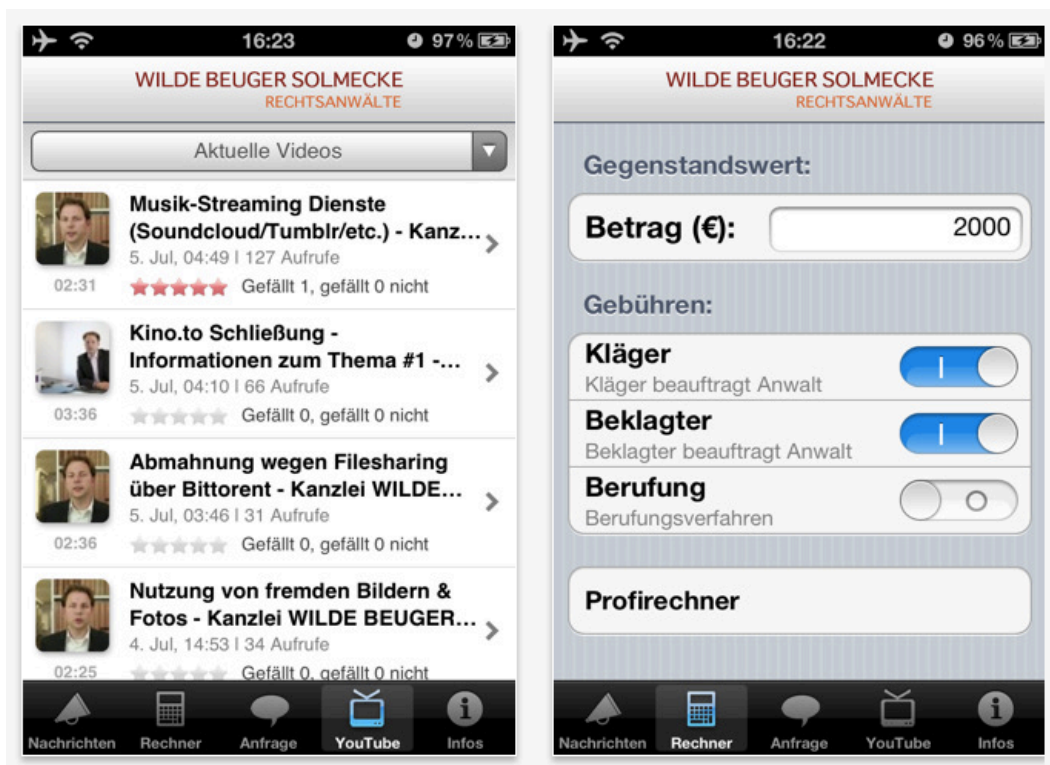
16:23 97%

WILDE BEUGER SOLMECKE
RECHTSANWÄLTE

Aktuelle Videos

Musik-Streaming Dienste (Soundcloud/Tumblr/etc.) - Kanz...
5. Jul, 04:49 | 127 Aufrufe
02:31 Gefällt 1, gefällt 0 nicht

Kino.to Schließung - Informationen zum Thema #1 -...
5. Jul, 04:10 | 66 Aufrufe
03:36 Gefällt 0, gefällt 0 nicht

Abmahnung wegen Filesharing über Bittorent - Kanzlei WILDE...
5. Jul, 03:46 | 31 Aufrufe
02:36 Gefällt 0, gefällt 0 nicht

Nutzung von fremden Bildern & Fotos - Kanzlei WILDE BEUGER...
4. Jul, 14:53 | 34 Aufrufe
02:25 Gefällt 0, gefällt 0 nicht

Nachrichten Rechner Anfrage YouTube Infos

16:22 96%

WILDE BEUGER SOLMECKE
RECHTSANWÄLTE

Gegenstandswert:

Betrag (€): 2000

Gebühren:

Kläger
Kläger beauftragt Anwalt

Beklagter
Beklagter beauftragt Anwalt

Berufung
Berufungsverfahren

Profirechner

Nachrichten Rechner Anfrage YouTube Infos